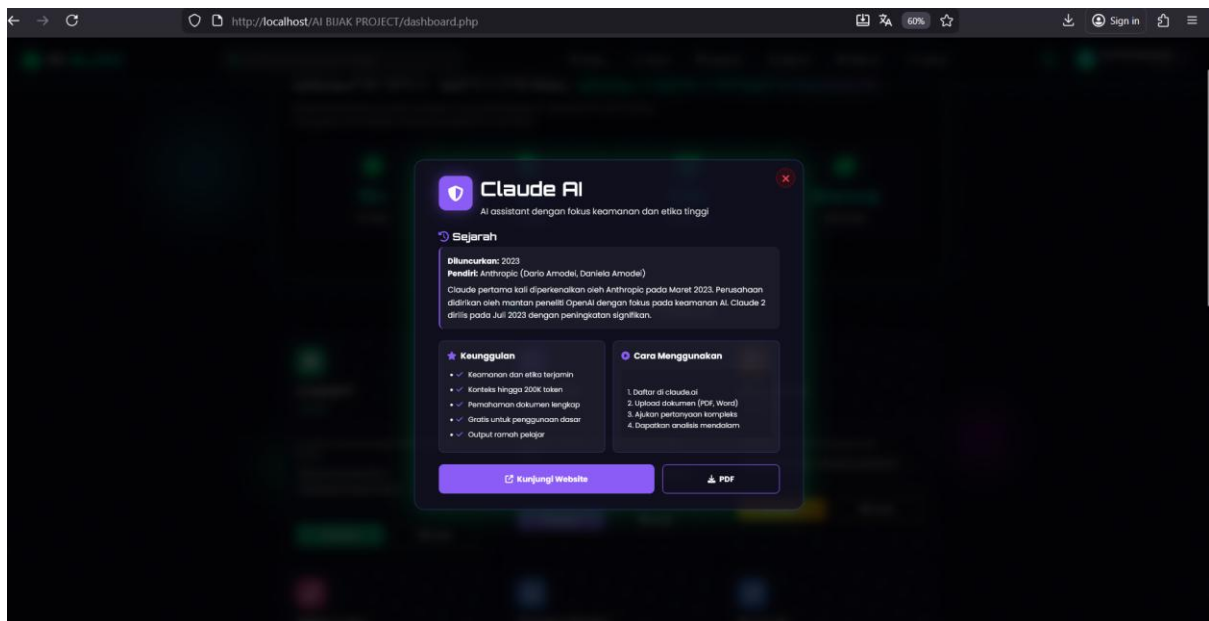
http://localhost/AI BIJAK PROJECT/dashboard.php

60%

Sign in

Claude AI

AI assistant dengan fokus keamanan dan etika tinggi

Sejarah

Diluncurkan: 2023
Pendiri: Anthropic (Dario Amodei, Daniela Amodei)
Claude pertama kali diperkenalkan oleh Anthropic pada Maret 2023. Perusahaan didirikan oleh mantan peneliti OpenAI dengan fokus pada keamanan AI. Claude 2 dirilis pada Juli 2023 dengan peningkatan signifikan.

Keunggulan

- ✓ Keamanan dan etika terjamin
- ✓ Konteks hingga 200K token
- ✓ Pemahaman dokumen lengkap
- ✓ Gratis untuk penggunaan dasar
- ✓ Output ramah pelajar

Cara Menggunakan

1. Daftar di claude.ai
2. Upload dokumen (PDF, Word)
3. Ajukan pertanyaan kompleks
4. Dapatkan analisis mendalam

Kunjungi Website

PDF